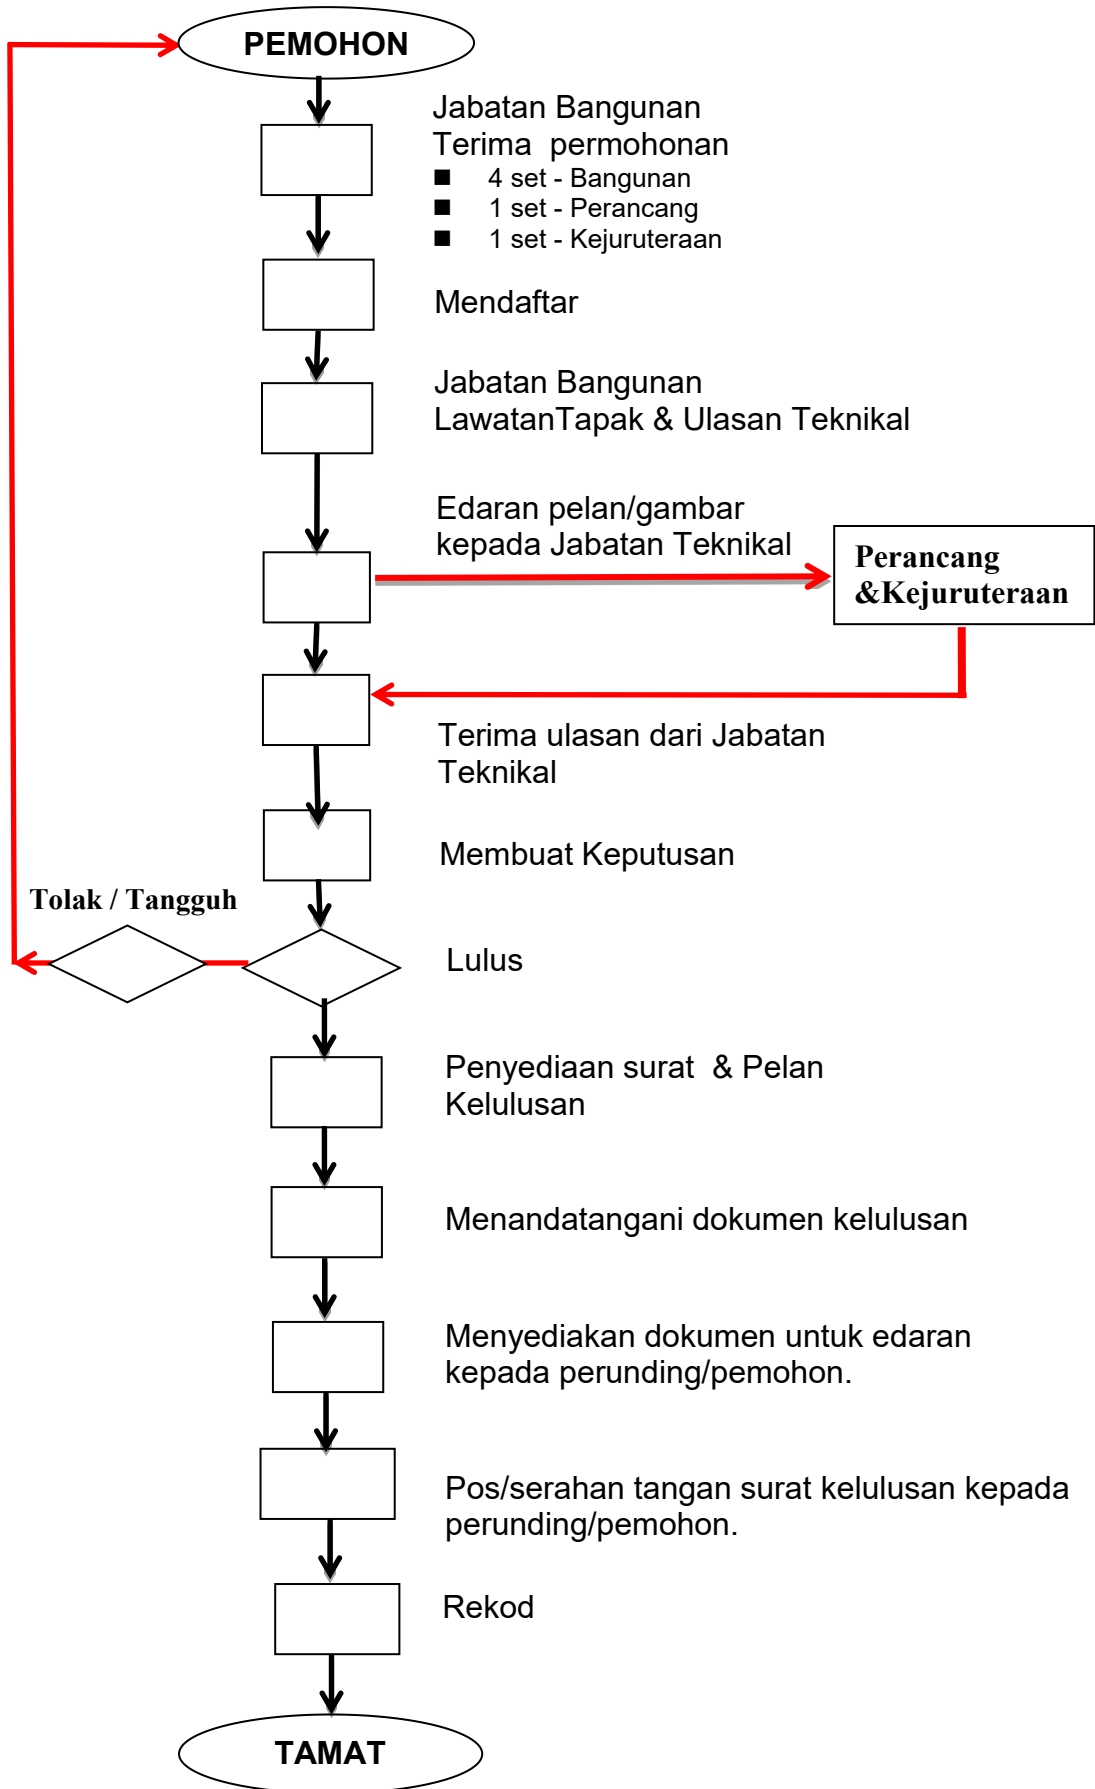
PEMOHON

Jabatan Bangunan
Terima permohonan
■ 4 set - Bangunan
■ 1 set - Perancang
■ 1 set - Kejuruteraan

Mendaftar

Jabatan Bangunan
LawatanTapak & Ulasan Teknikal

Edaran pelan/gambar kepada Jabatan Teknikal

Perancang &Kejuruteraan

Terima ulasan dari Jabatan Teknikal

Membuat Keputusan

Tolak / Tangguh

Lulus

Penyediaan surat & Pelan Kelulusan

Menandatangani dokumen kelulusan

Menyediakan dokumen untuk edaran kepada perunding/pemohon.

Pos/serahan tangan surat kelulusan kepada perunding/pemohon.

Rekod

TAMAT